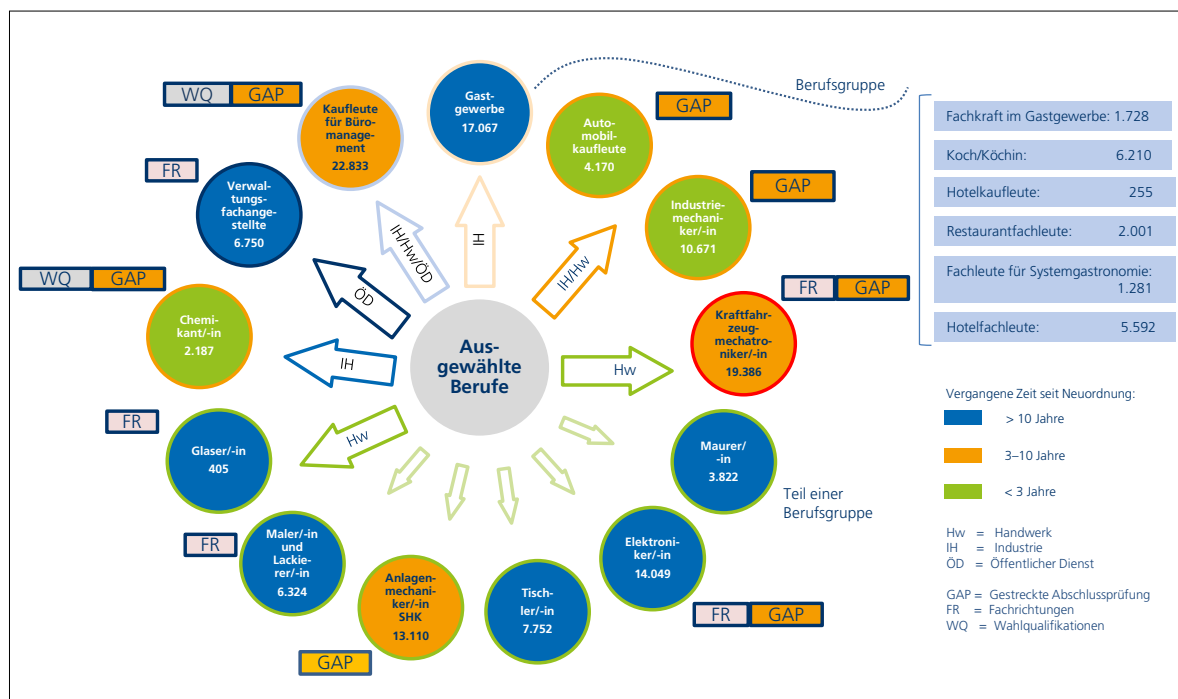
Ausgewählte Berufe

WQ GAP
Kaufleute für Büromanagement 22.833

Gastgewerbe 17.067

Berufsgruppe

Automobilkaufleute 4.170
GAP

FR
Verwaltungsfachangestellte 6.750

Industriemechaniker/-in 10.671
GAP

WQ GAP
Chemikant/-in 2.187

FR GAP
Kraftfahrzeugmechatroniker/-in 19.386

FR
Glaser/-in 405

Maurer/-in 3.822
Teil einer Berufsgruppe

FR
Maler/-in und Lackierer/-in 6.324

Anlagenmechaniker/-in SHK 13.110
GAP

Tischler/-in 7.752

Elektroniker/-in 14.049
FR GAP

IH/Hw/ÖD
IH
IH/Hw
ÖD
IH
Hw
Hw

| Fachkraft im Gastgewerbe: | 1.728 |
|---|---|
| Koch/Köchin: | 6.210 |
| Hotelkaufleute: | 255 |
| Restaurantfachleute: | 2.001 |
| Fachleute für Systemgastronomie: | 1.281 |
| Hotelfachleute: | 5.592 |

Vergangene Zeit seit Neuordnung:
> 10 Jahre
3–10 Jahre
< 3 Jahre

Hw = Handwerk
IH = Industrie
ÖD = Öffentlicher Dienst

GAP = Gestreckte Abschlussprüfung
FR = Fachrichtungen
WQ = Wahlqualifikationen